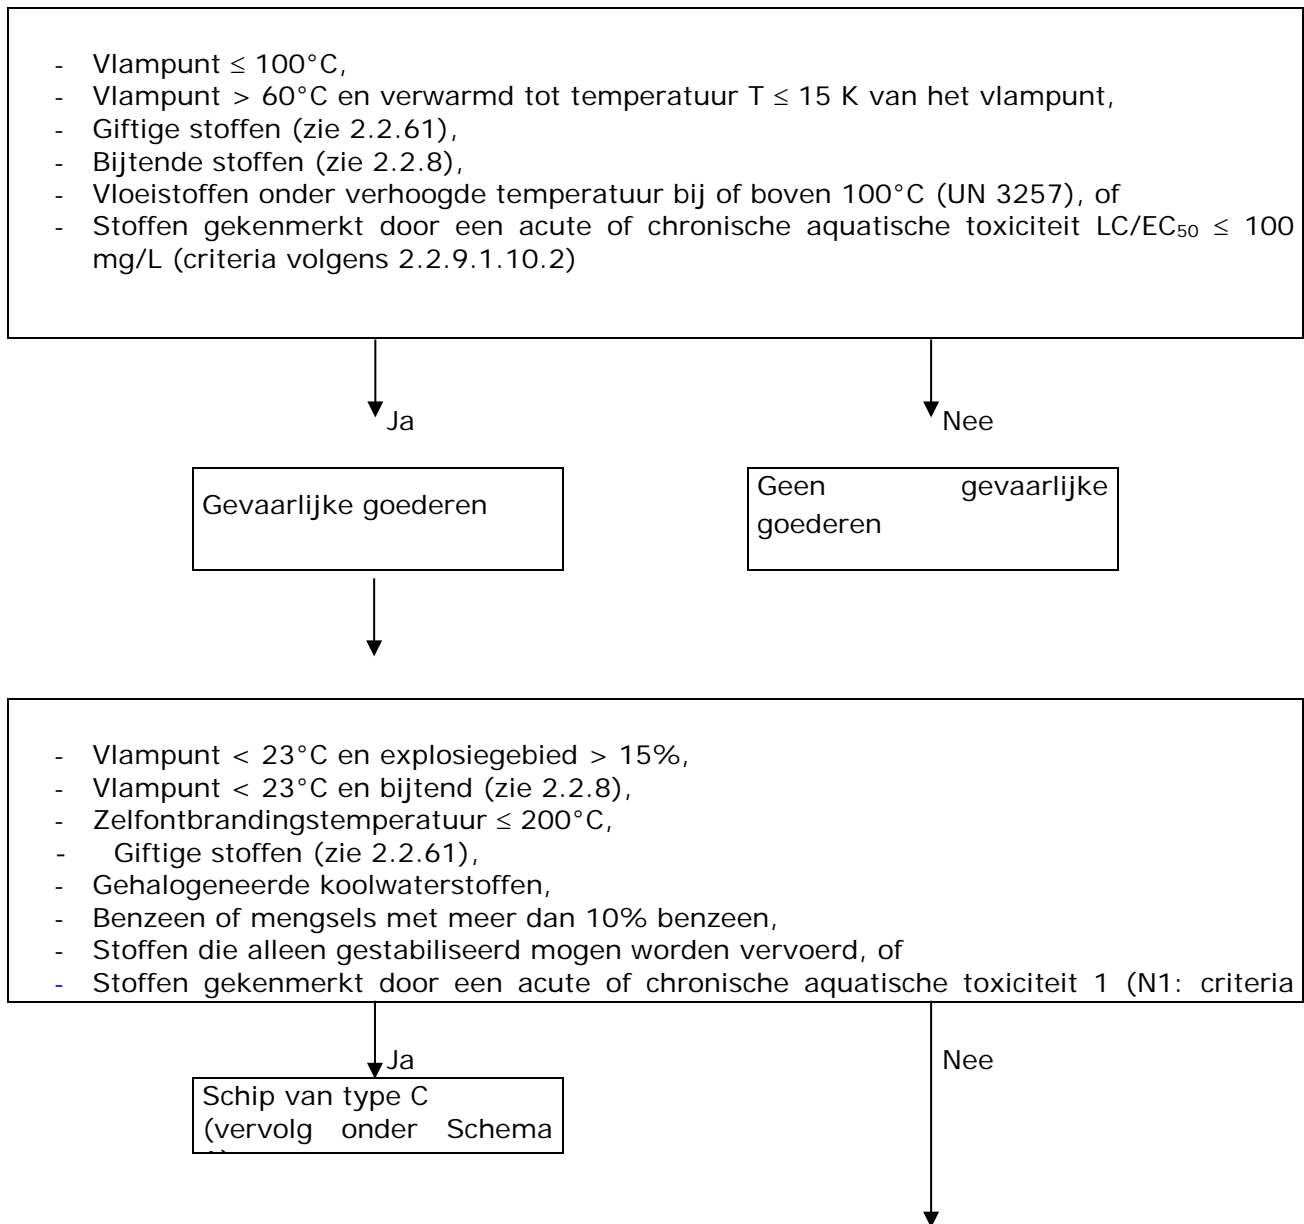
- Vlampunt ≤ 100°C,
- Vlampunt > 60°C en verwarmd tot temperatuur T ≤ 15 K van het vlampunt,
- Giftige stoffen (zie 2.2.61),
- Bijtende stoffen (zie 2.2.8),
- Vloeistoffen onder verhoogde temperatuur bij of boven 100°C (UN 3257), of
- Stoffen gekenmerkt door een acute of chronische aquatische toxiciteit LC/EC$_{50}$ ≤ 100 mg/L (criteria volgens 2.2.9.1.10.2)

Ja

Nee

Gevaarlijke goederen

Geen gevaarlijke goederen

- Vlampunt < 23°C en explosiegebied > 15%,
- Vlampunt < 23°C en bijtend (zie 2.2.8),
- Zelfontbrandingstemperatuur ≤ 200°C,
- Giftige stoffen (zie 2.2.61),
- Gehalogeneerde koolwaterstoffen,
- Benzeen of mengsels met meer dan 10% benzeen,
- Stoffen die alleen gestabiliseerd mogen worden vervoerd, of
- Stoffen gekenmerkt door een acute of chronische aquatische toxiciteit 1 (N1: criteria

Ja

Nee

Schip van type C (vervolg onder Schema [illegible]